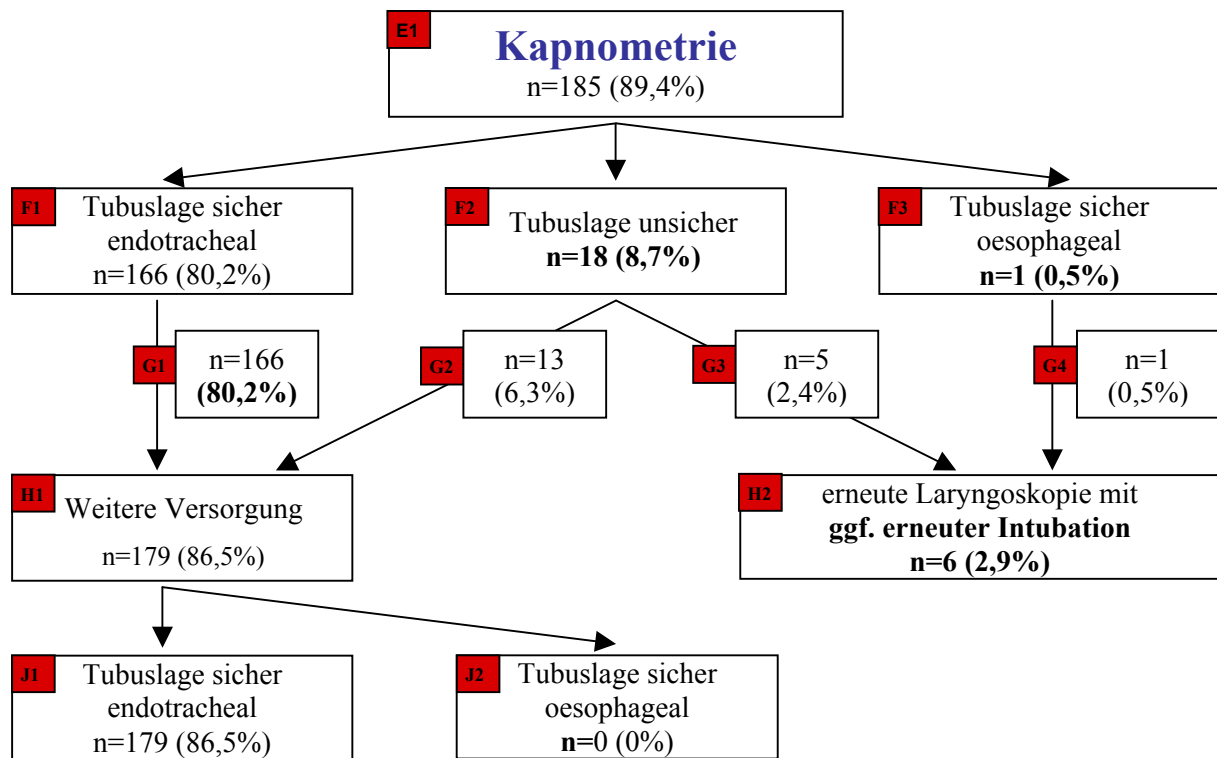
E1
**Kapnometrie**
n=185 (89,4%)

F1
Tubuslage sicher endotracheal
n=166 (80,2%)

F2
Tubuslage unsicher
**n=18 (8,7%)**

F3
Tubuslage sicher oesophageal
**n=1 (0,5%)**

G1
n=166
**(80,2%)**

G2
n=13
(6,3%)

G3
n=5
(2,4%)

G4
n=1
(0,5%)

H1
Weitere Versorgung
n=179 (86,5%)

H2
erneute Laryngoskopie mit
**ggf. erneuter Intubation**
**n=6 (2,9%)**

J1
Tubuslage sicher endotracheal
n=179 (86,5%)

J2
Tubuslage sicher oesophageal
**n=**0 (0%)